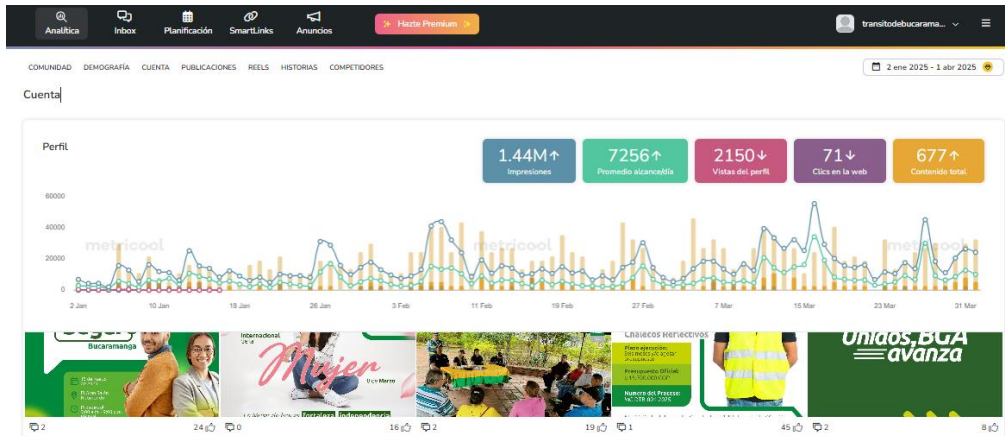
Analítica Inbox Planificación SmartLinks Anuncios Hazte Premium transitodebucarama...

COMUNIDAD DEMOGRAFÍA CUENTA PUBLICACIONES REELS HISTORIAS COMPETIDORES

2 ene 2025 - 1 abr 2025

Cuenta

Perfil

| 1.44M↑ | 7256↑ | 2150↓ | 71↓ | 677↑ |
|---|---|---|---|---|
| Impresiones | Promedio alcance/día | Vistas del perfil | Clics en la web | Contenido total |

60000
40000
20000
0

metricool

2 Jan 10 Jan 18 Jan 26 Jan 3 Feb 11 Feb 19 Feb 27 Feb 7 Mar 15 Mar 23 Mar 31 Mar

Bucaramanga

Internacional

Mujer

Chalecos Reflectivos

Unidos, BGA avanza

2 24 0 16 2 19 1 45 2 8